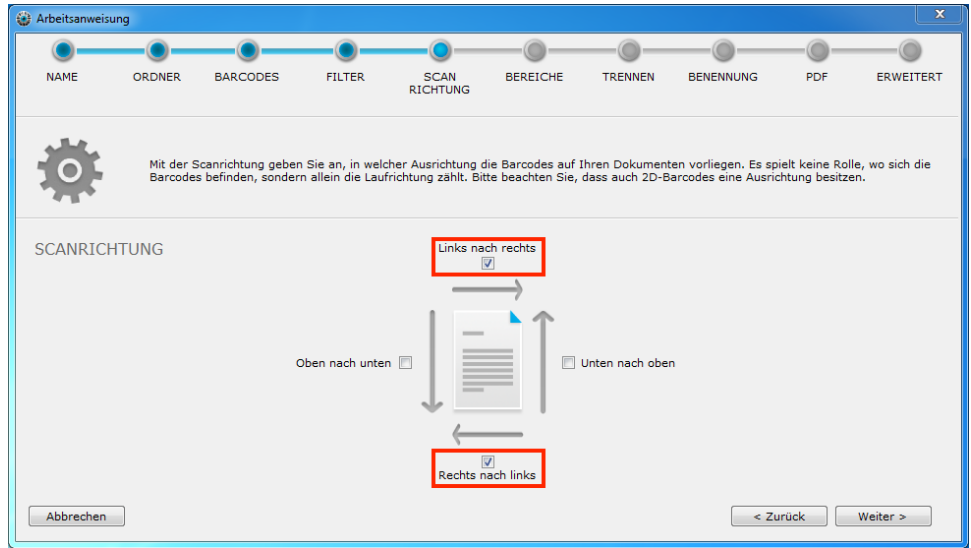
Arbeitsanweisung

NAME
ORDNER
BARCODES
FILTER
SCAN RICHTUNG
BEREICHE
TRENNEN
BENENNUNG
PDF
ERWEITERT

Mit der Scanrichtung geben Sie an, in welcher Ausrichtung die Barcodes auf Ihren Dokumenten vorliegen. Es spielt keine Rolle, wo sich die Barcodes befinden, sondern allein die Laufrichtung zählt. Bitte beachten Sie, dass auch 2D-Barcodes eine Ausrichtung besitzen.

SCANRICHTUNG

Links nach rechts

Oben nach unten

Unten nach oben

Rechts nach links

Abbrechen

< Zurück

Weiter >